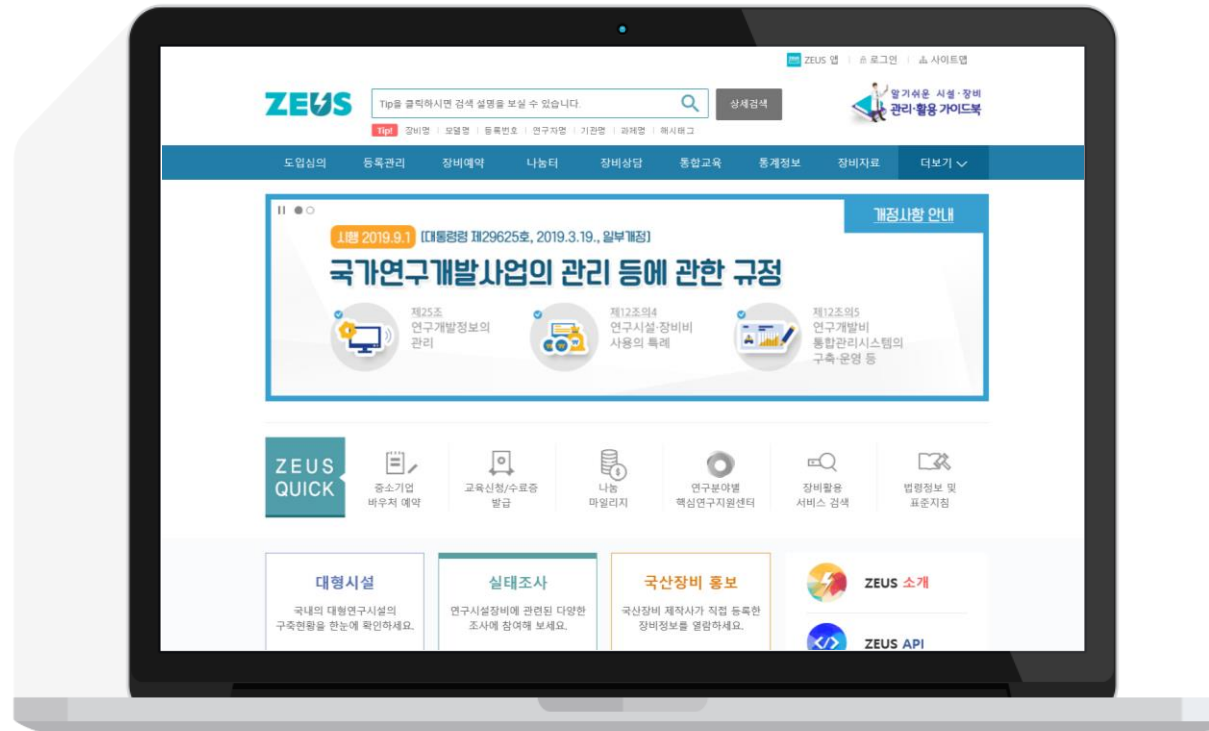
ZEUS 앱 | 로그인 | 사이트맵

ZEUS

Tip을 클릭하시면 검색 설명을 보실 수 있습니다.

상세검색

알기쉬운 시설·장비 관리·활용 가이드북

Tip! 장비명 | 모델명 | 등록번호 | 연구자명 | 기관명 | 과제명 | 해시태그

도입심의 등록관리 장비예약 나눔터 장비상담 통합교육 통계정보 장비자료 더보기

개정사항 안내

시행 2019.9.1 [대통령령 제29625호, 2019.3.19., 일부개정]

국가연구개발사업의 관리 등에 관한 규정

제25조 연구개발정보의 관리

제12조의4 연구시설·장비비 사용의 특례

제12조의5 연구개발비 통합관리시스템의 구축·운영 등

ZEUS QUICK

중소기업 바우처 예약

교육신청/수료증 발급

나눔 마일리지

연구분야별 핵심연구지원센터

장비활용 서비스 검색

법령정보 및 표준지침

대형시설
국내의 대형연구시설의 구축현황을 한눈에 확인하세요.

실태조사
연구시설장비에 관련된 다양한 조사에 참여해 보세요.

국산장비 홍보
국산장비 제작사가 직접 등록한 장비정보를 열람하세요.

ZEUS 소개

ZEUS API